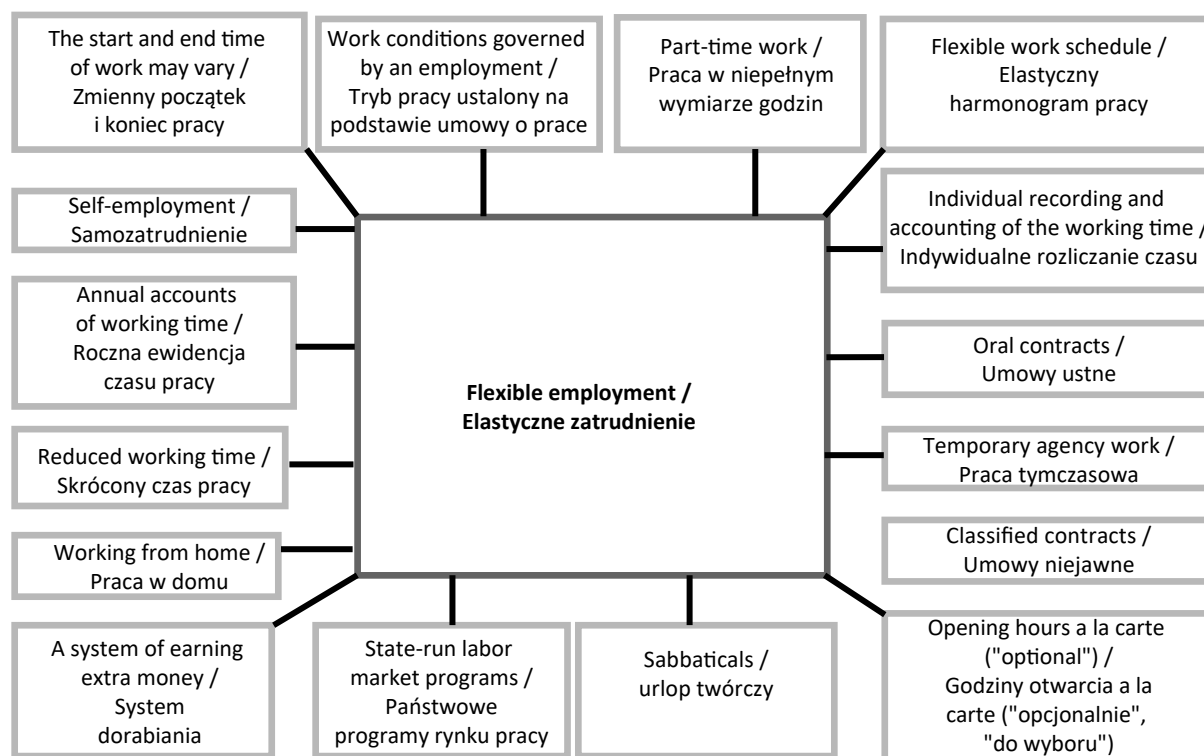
The start and end time of work may vary / Zmienny początek i koniec pracy

Work conditions governed by an employment / Tryb pracy ustalony na podstawie umowy o prace

Part-time work / Praca w niepełnym wymiarze godzin

Flexible work schedule / Elastyczny harmonogram pracy

Self-employment / Samozatrudnienie

Individual recording and accounting of the working time / Indywidualne rozliczanie czasu

Annual accounts of working time / Roczna ewidencja czasu pracy

Flexible employment / Elastyczne zatrudnienie

Oral contracts / Umowy ustne

Reduced working time / Skrócony czas pracy

Temporary agency work / Praca tymczasowa

Classified contracts / Umowy niejawne

Working from home / Praca w domu

A system of earning extra money / System dorabiania

State-run labor market programs / Państwowe programy rynku pracy

Sabbaticals / urlop twórczy

Opening hours a la carte ("optional") / Godziny otwarcia a la carte ("opcjonalnie", "do wyboru")